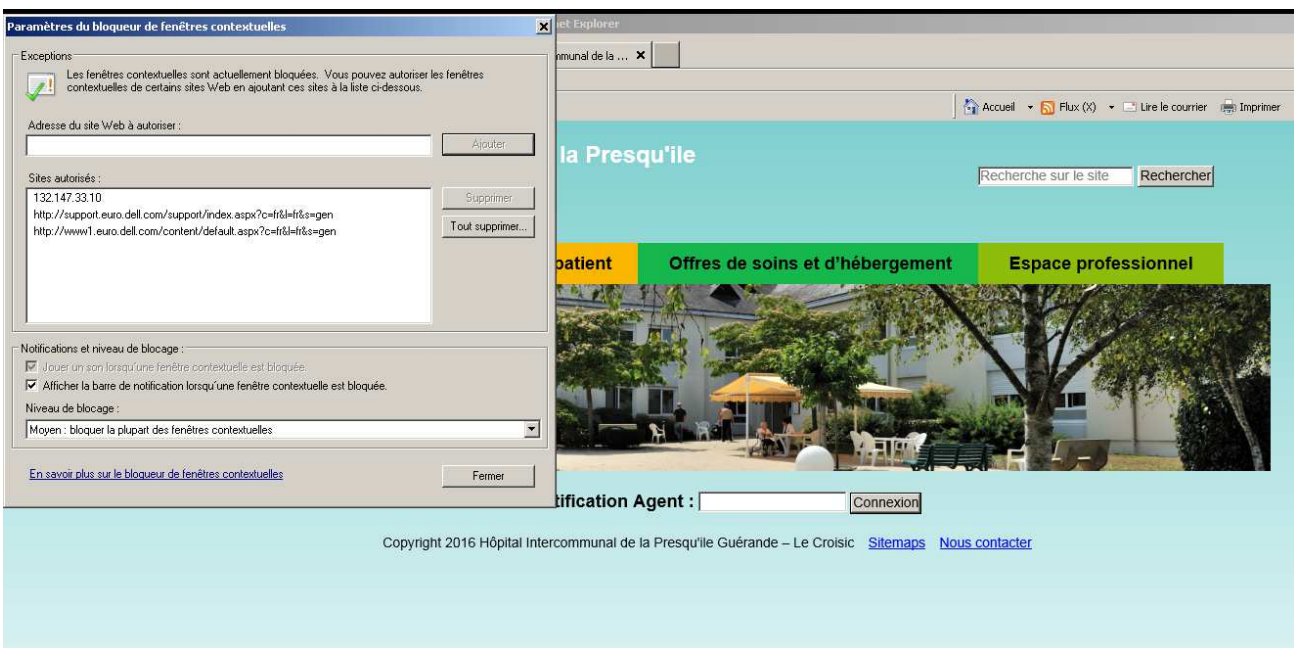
Paramètres du bloqueur de fenêtres contextuelles

Exceptions

Les fenêtres contextuelles sont actuellement bloquées. Vous pouvez autoriser les fenêtres contextuelles de certains sites Web en ajoutant ces sites à la liste ci-dessous.

Adresse du site Web à autoriser :

Ajouter

Sites autorisés :

132.147.33.10
http://support.euro.dell.com/support/index.aspx?c=fr&l=fr&s=gen
http://www1.euro.dell.com/content/default.aspx?c=fr&l=fr&s=gen

Supprimer

Tout supprimer...

Notifications et niveau de blocage :

Jouer un son lorsqu'une fenêtre contextuelle est bloquée.

Afficher la barre de notification lorsqu'une fenêtre contextuelle est bloquée.

Niveau de blocage :

Moyen : bloquer la plupart des fenêtres contextuelles

En savoir plus sur le bloqueur de fenêtres contextuelles

Fermer

et Explorer

mmunal de la ...

Accueil Flux (X) Lire le courrier Imprimer

la Presqu'ile

Recherche sur le site Rechercher

patient Offres de soins et d'hébergement Espace professionnel

tification Agent : Connexion

Copyright 2016 Hôpital Intercommunal de la Presqu'ile Guérande – Le Croisic Sitemaps Nous contacter